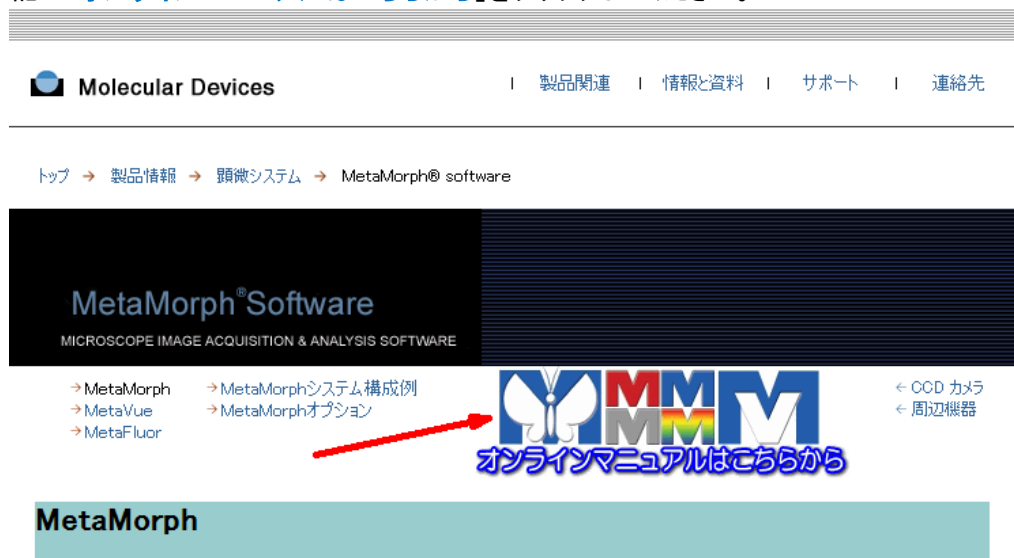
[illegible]

Molecular Devices

| 製品関連 | 情報と資料 | サポート | 連絡先

トップ → 製品情報 → 顕微システム → MetaMorph® software

MetaMorph®Software

MICROSCOPE IMAGE ACQUISITION & ANALYSIS SOFTWARE

→MetaMorph
→MetaVue
→MetaFluor

→MetaMorphシステム構成例
→MetaMorphオプション

MMM

オンラインマニュアルはこちらから

← CCD カメラ
← 周辺機器

MetaMorph